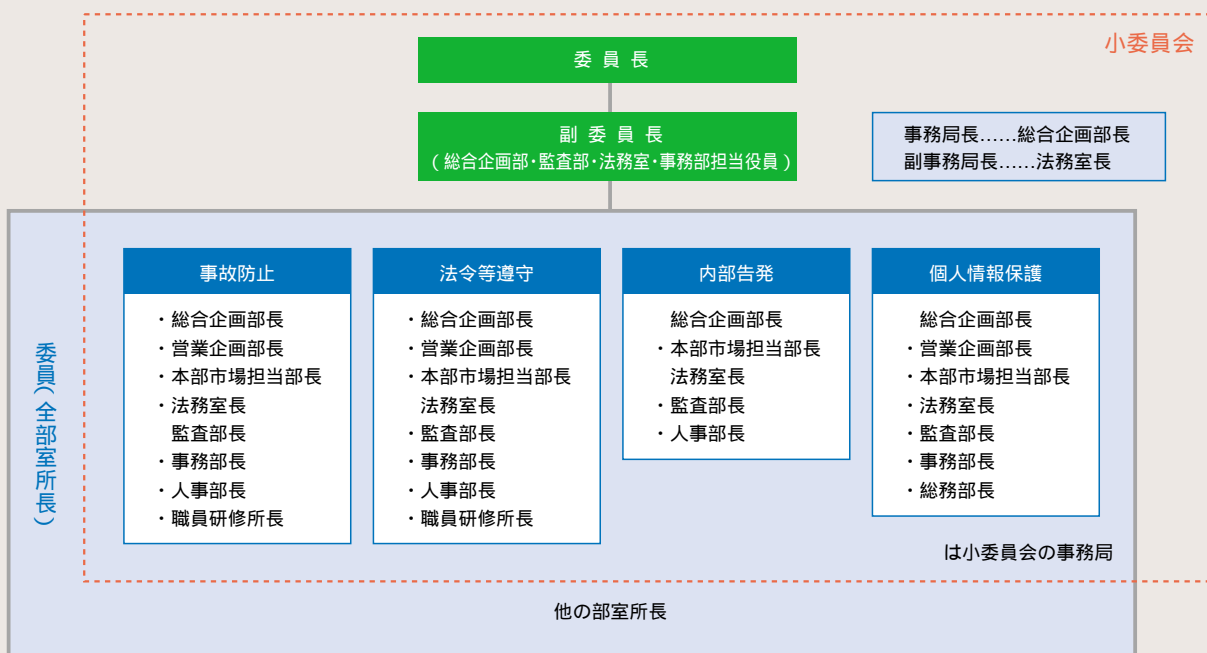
小委員会

委 員 長

副 委 員 長
（総合企画部・監査部・法務室・事務部担当役員）

事務局長……総合企画部長
副事務局長……法務室長

委員（全部室所長）

事故防止

・総合企画部長
・営業企画部長
・本部市場担当部長
・法務室長
監査部長
・事務部長
・人事部長
・職員研修所長

法令等遵守

・総合企画部長
・営業企画部長
・本部市場担当部長
法務室長
・監査部長
・事務部長
・人事部長
・職員研修所長

内部告発

総合企画部長
・本部市場担当部長
法務室長
・監査部長
・人事部長

個人情報保護

総合企画部長
・営業企画部長
・本部市場担当部長
・法務室長
・監査部長
・事務部長
・総務部長

は小委員会の事務局

他の部室所長